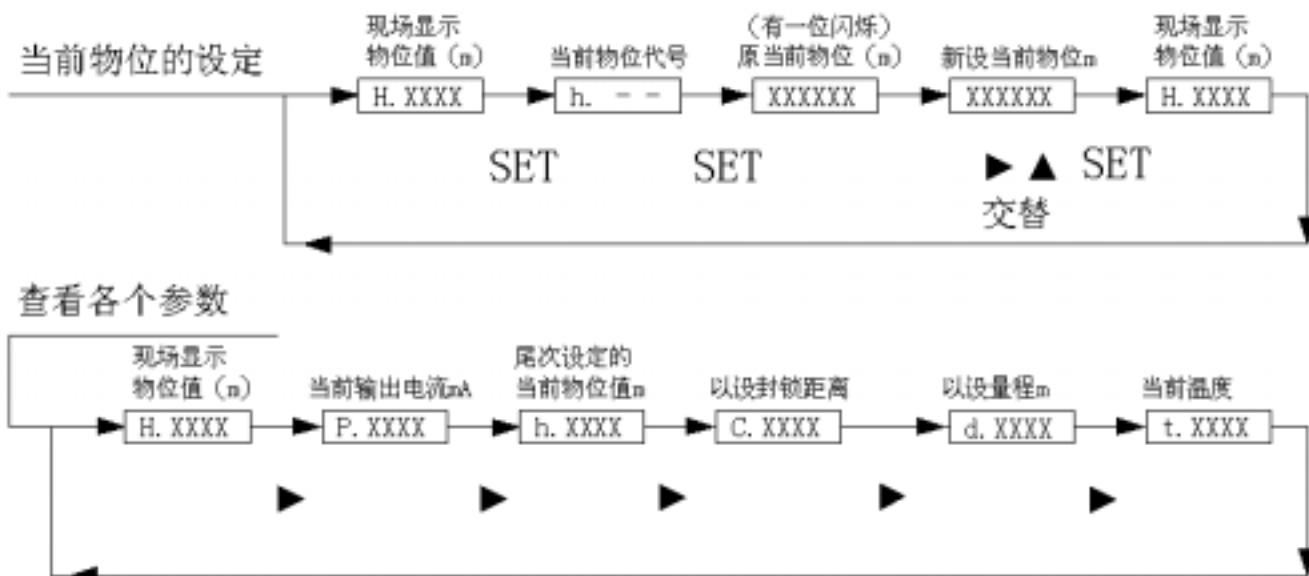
当前物位的设定

现场显示物位值（m）
H. XXXX
SET
当前物位代号
h. - -
SET
（有一位闪烁）原当前物位（m）
XXXXXX
▶ ▲ SET
交替
新设当前物位m
XXXXXX
现场显示物位值（m）
H. XXXX

查看各个参数

现场显示物位值（m）
H. XXXX
▶
当前输出电流mA
P. XXXX
▶
尾次设定的当前物位值m
h. XXXX
▶
以设封锁距离
C. XXXX
▶
以设量程m
d. XXXX
▶
当前温度
t. XXXX